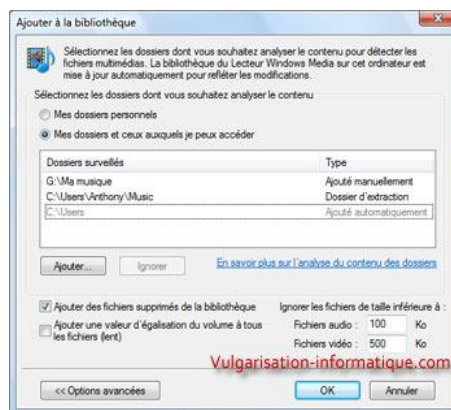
Ajouter à la bibliothèque

Sélectionnez les dossiers dont vous souhaitez analyser le contenu pour détecter les fichiers multimédias. La bibliothèque du Lecteur Windows Media sur cet ordinateur est mise à jour automatiquement pour refléter les modifications.

Sélectionnez les dossiers dont vous souhaitez analyser le contenu

Mes dossiers personnels

Mes dossiers et ceux auxquels je peux accéder

| Dossiers surveillés | Type |
|---|---|
| G:\Ma musique | Ajouté manuellement |
| C:\Users\Anthony\Music | Dossier d'extraction |
| C:\Users | Ajouté automatiquement |

Ajouter... Ignorer

En savoir plus sur l'analyse du contenu des dossiers

Ajouter des fichiers supprimés de la bibliothèque

Ajouter une valeur d'égalisation du volume à tous les fichiers (lent)

Ignorer les fichiers de taille inférieure à :

Fichiers audio : 100 Ko

Fichiers vidéo : 500 Ko

Vulgarisation-informatique.com

<< Options avancées

OK Annuler